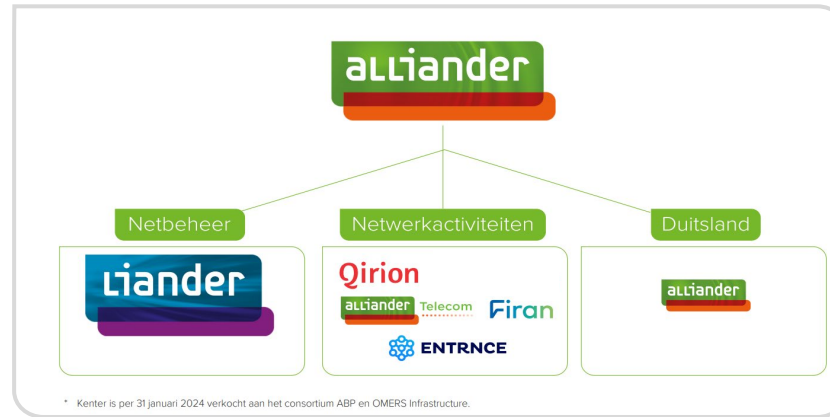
alliander

Netbeheer

liander

Netwerkactiviteiten

Qirion

alliander Telecom

Firan

ENTRNCE

Duitsland

alliander

* Kenter is per 31 januari 2024 verkocht aan het consortium ABP en OMERS Infrastructure.